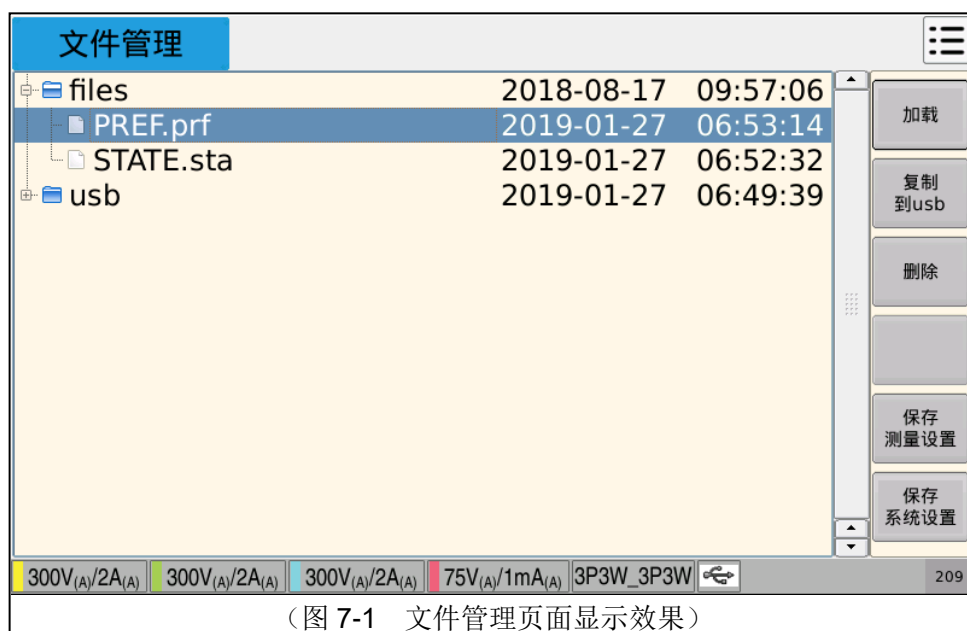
文件管理

files 2018-08-17 09:57:06
PREF.prf 2019-01-27 06:53:14
STATE.sta 2019-01-27 06:52:32
usb 2019-01-27 06:49:39

加载

复制到usb

删除

保存测量设置

保存系统设置

300V(A)/2A(A) 300V(A)/2A(A) 300V(A)/2A(A) 75V(A)/1mA(A) 3P3W_3P3W 209

（图 7-1 文件管理页面显示效果）